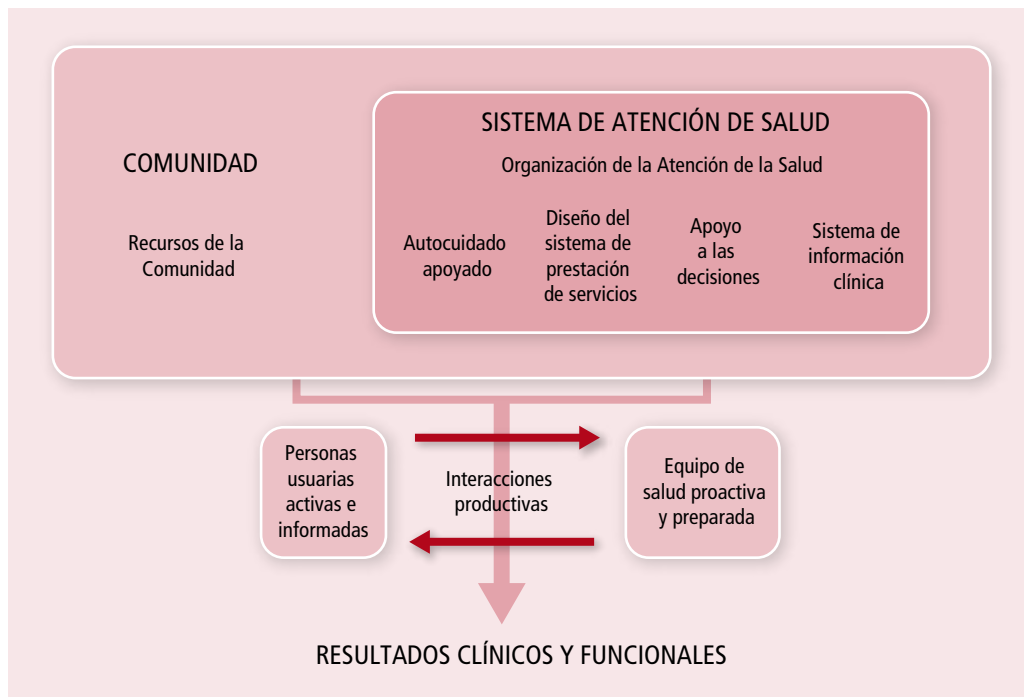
COMUNIDAD

Recursos de la Comunidad

SISTEMA DE ATENCIÓN DE SALUD

Organización de la Atención de la Salud

Autocuidado apoyado

Diseño del sistema de prestación de servicios

Apoyo a las decisiones

Sistema de información clínica

Personas usuarias activas e informadas

Interacciones productivas

Equipo de salud proactiva y preparada

RESULTADOS CLÍNICOS Y FUNCIONALES